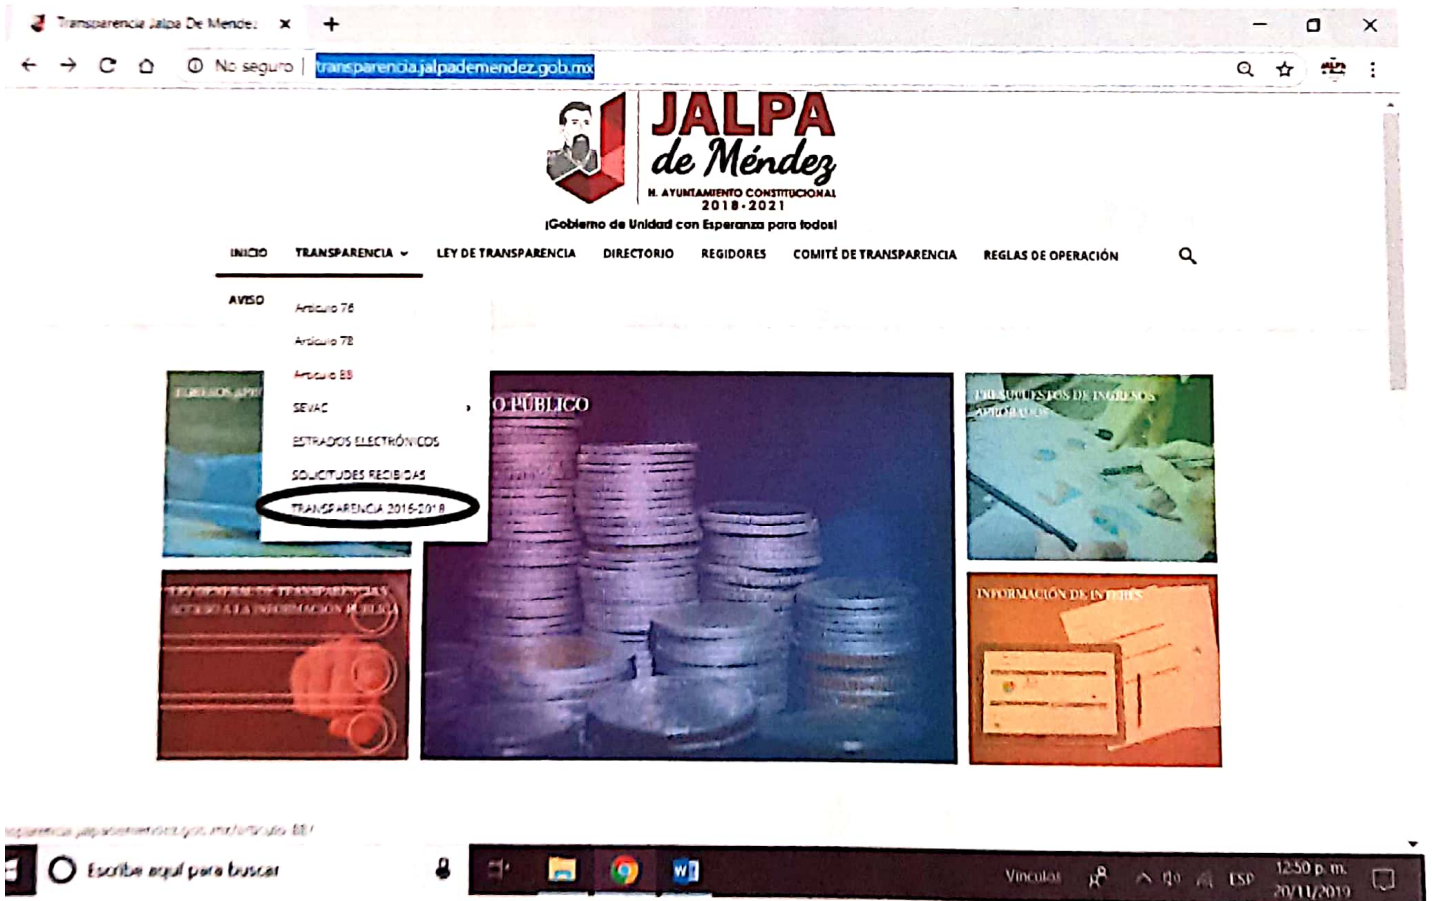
Transparencia Jalpa De Mendez ×

No seguro | transparencia.jalpademendez.gob.mx

JALPA de Méndez
H. AYUNTAMIENTO CONSTITUCIONAL
2018-2021
¡Gobierno de Unidad con Esperanza para todos!

INICIO TRANSPARENCIA LEY DE TRANSPARENCIA DIRECTORIO REGIDORES COMITÉ DE TRANSPARENCIA REGLAS DE OPERACIÓN

AVISO

Articulo 76
Articulo 78
Articulo 88
SEVAC
ESTRADOS ELECTRÓNICOS
SOLICITUDES RECIBIDAS
TRANSPARENCIA 2016-2018

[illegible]OS APR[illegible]

O PÚBLICO

PRESUPUESTOS DE INGRESOS APROBADOS

LEY GENERAL DE TRANSPARENCIA Y ACCESO A LA INFORMACIÓN PÚBLICA

INFORMACIÓN DE INTERÉS

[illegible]

Escribe aquí para buscar

Vínculos ESP 12:50 p. m. 20/11/2019